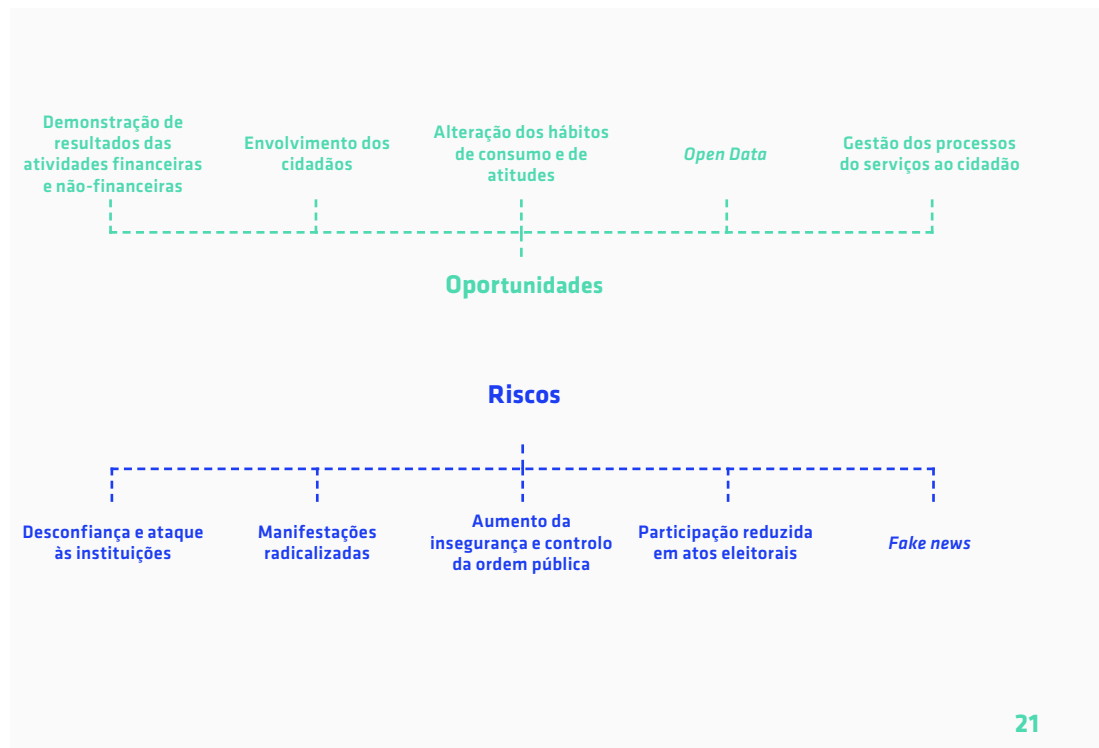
Demonstração de resultados das atividades financeiras e não-financeiras

Envolvimento dos cidadãos

Alteração dos hábitos de consumo e de atitudes

Open Data

Gestão dos processos do serviços ao cidadão

Oportunidades

Riscos

Desconfiança e ataque às instituições

Manifestações radicalizadas

Aumento da insegurança e controlo da ordem pública

Participação reduzida em atos eleitorais

Fake news

21